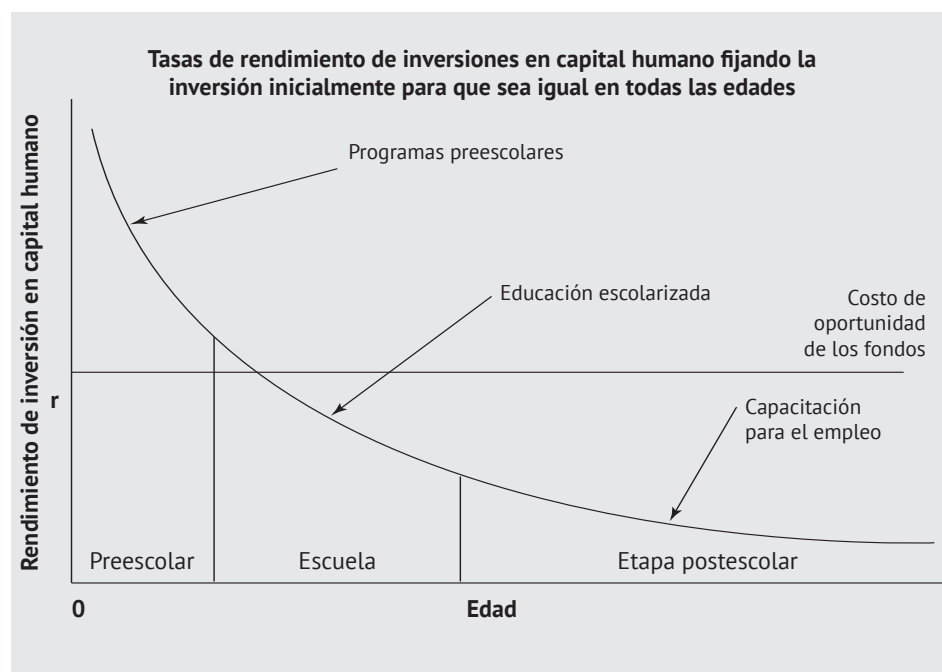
Tasas de rendimiento de inversiones en capital humano fijando la inversión inicialmente para que sea igual en todas las edades

Rendimiento de inversión en capital humano

Programas preescolares

Educación escolarizada

Costo de oportunidad de los fondos

r

Capacitación para el empleo

Preescolar

Escuela

Etapa postescolar

0

Edad